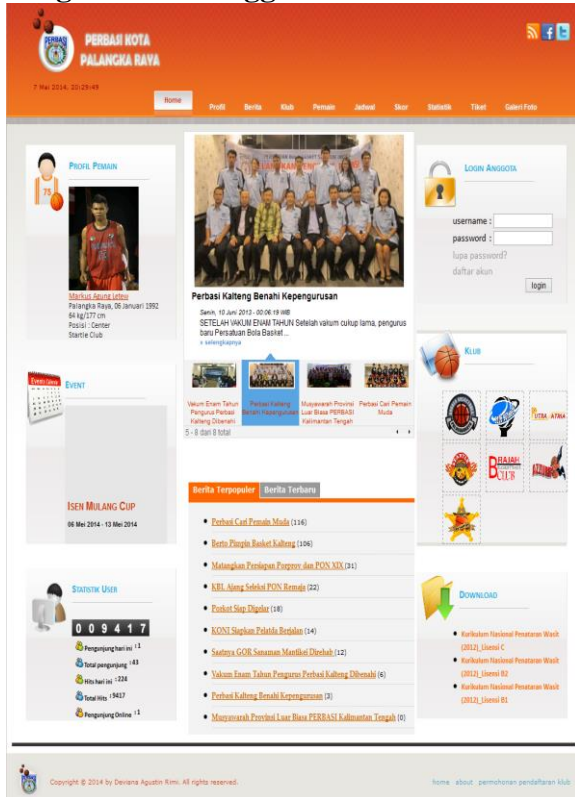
PERBASI KOTA PALANGKA RAYA

7 Mei 2014, 20:29:49

Home Profil Berita Klub Pemain Jadwal Skor Statistik Tiket Galeri Foto

PROFIL PEMAIN

Markus Agung Letewi
Palangka Raya, 06 Januari 1992
64 kg/177 cm
Posisi : Center
Startle Club

Perbasi Kalteng Benahi Kepengurusan

Senin, 10 Juni 2013 - 00:06:19 WIB
SETELAH VAKUM ENAM TAHUN Setelah vakum cukup lama, pengurus baru Persatuan Bola Basket...
» selengkapnya

Vakum Enam Tahun Pengurus Perbasi Kalteng Dibenahi | Perbasi Kalteng Benahi Kepengurusan | Musyawarah Provinsi Luar Biasa PERBASI Kalimantan Tengah | Perbasi Cari Pemain Muda

5 - 8 dari 8 total

LOGIN ANGGOTA

username :
password :
lupa password?
daftar akun
login

KLUB

EVENT

ISEN MULANG CUP
06 Mei 2014 - 13 Mei 2014

Berita Terpopuler Berita Terbaru

Perbasi Cari Pemain Muda (116)
Berto Pimpin Basket Kalteng (106)
Matangkan Persiapan Porprov dan PON XIX (31)
KBL Ajang Seleksi PON Remaja (22)
Porkot Siap Digelar (18)
KONI Siapkan Pelatda Berjalan (14)
Saatnya GOR Sanaman Mantikei Dipebah (12)
Vakum Enam Tahun Pengurus Perbasi Kalteng Dibenahi (6)
Perbasi Kalteng Benahi Kepengurusan (3)
Musyawarah Provinsi Luar Biasa PERBASI Kalimantan Tengah (0)

STATISTIK USER

0 0 9 4 1 7
Pengunjung hari ini : 1
Total pengunjung : 43
Hits hari ini : 226
Total Hits : 9417
Pengunjung Online : 1

DOWNLOAD

Kurikulum Nasional Penataran Wasit (2012)_Lisensi C
Kurikulum Nasional Penataran Wasit (2012)_Lisensi B2
Kurikulum Nasional Penataran Wasit (2012)_Lisensi B1

Copyright © 2014 by Deviana Agustin Rimi. All rights reserved.

home about permohonan pendaftaran klub